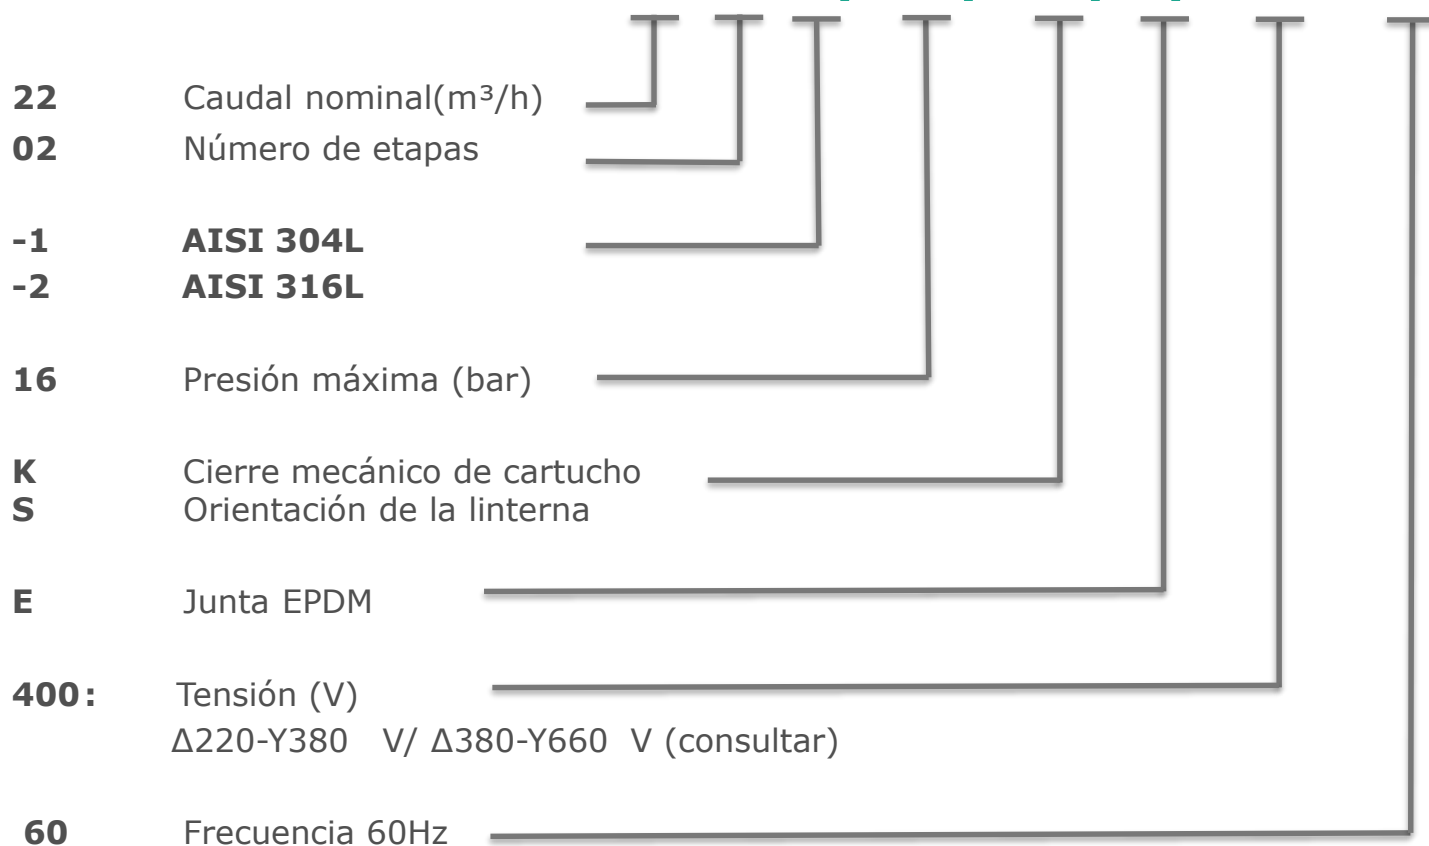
**22** Caudal nominal(m³/h)

**02** Número de etapas

**-1** **AISI 304L**

**-2** **AISI 316L**

**16** Presión máxima (bar)

**K** Cierre mecánico de cartucho

**S** Orientación de la linterna

**E** Junta EPDM

**400:** Tensión (V)
Δ220-Y380 V/ Δ380-Y660 V (consultar)

**60** Frecuencia 60Hz